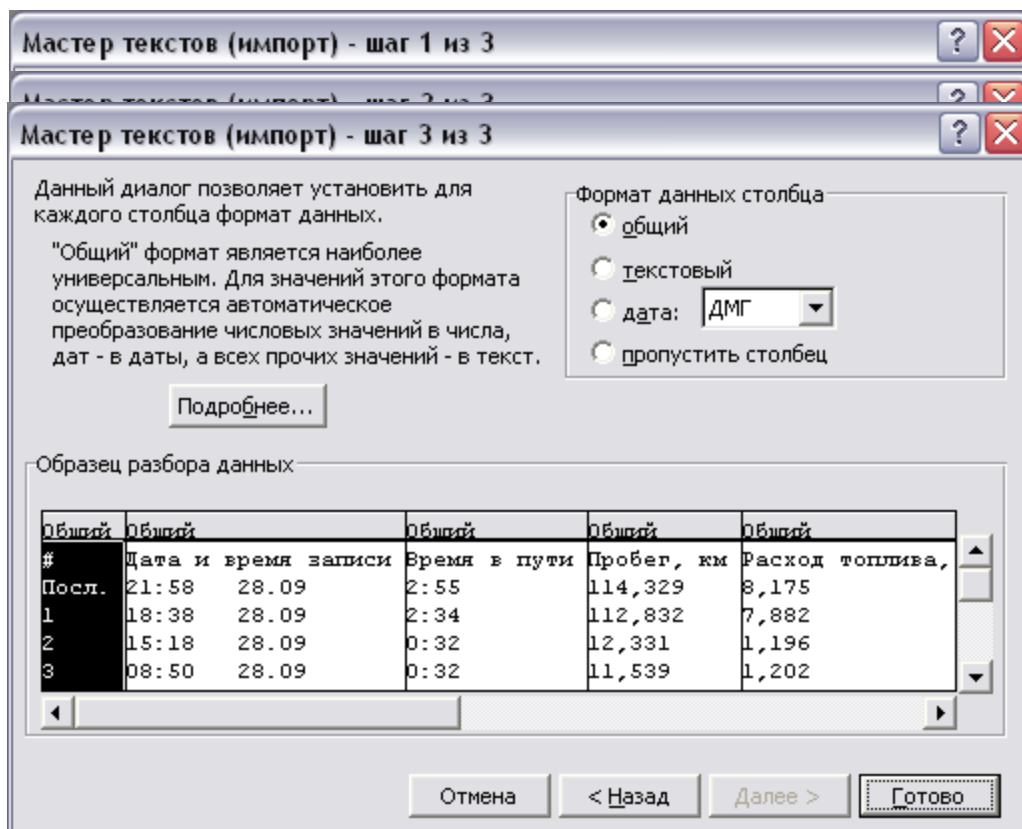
Мастер текстов (импорт) - шаг 1 из 3

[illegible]

Мастер текстов (импорт) - шаг 3 из 3

Данный диалог позволяет установить для каждого столбца формат данных.

"Общий" формат является наиболее универсальным. Для значений этого формата осуществляется автоматическое преобразование числовых значений в числа, дат - в даты, а всех прочих значений - в текст.

Подробнее...

Формат данных столбца
общий
текстовый
дата: ДМГ
пропустить столбец

Образец разбора данных

| Общий | Общий | Общий | Общий | Общий |
|---|---|---|---|---|
| # | Дата и время записи | Время в пути | Пробег, км | Расход топлива, |
| Посл. | 21:58 28.09 | 2:55 | 114,329 | 8,175 |
| 1 | 18:38 28.09 | 2:34 | 112,832 | 7,882 |
| 2 | 15:18 28.09 | 0:32 | 12,331 | 1,196 |
| 3 | 08:50 28.09 | 0:32 | 11,539 | 1,202 |

Отмена
< Назад
Далее >
Готово